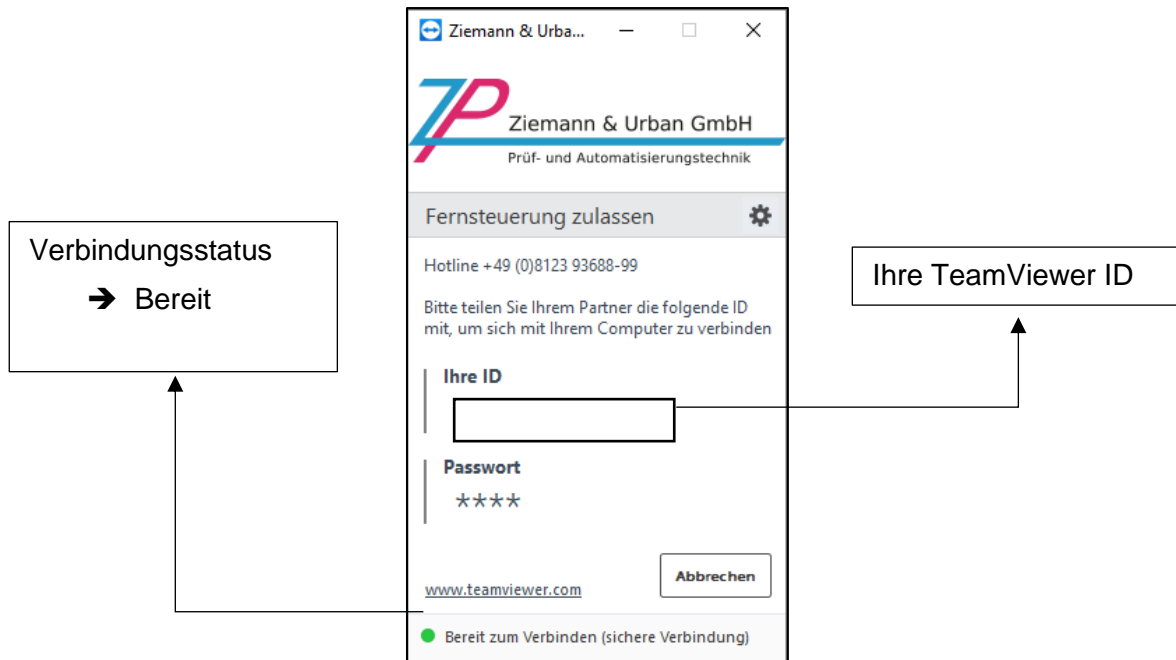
Ziemann & Urba...

ZP Ziemann & Urban GmbH
Prüf- und Automatisierungstechnik

Fernsteuerung zulassen

Hotline +49 (0)8123 93688-99

Bitte teilen Sie Ihrem Partner die folgende ID mit, um sich mit Ihrem Computer zu verbinden

Ihre ID

Passwort
****

www.teamviewer.com

Abbrechen

Bereit zum Verbinden (sichere Verbindung)

Verbindungsstatus
➔ Bereit

Ihre TeamViewer ID